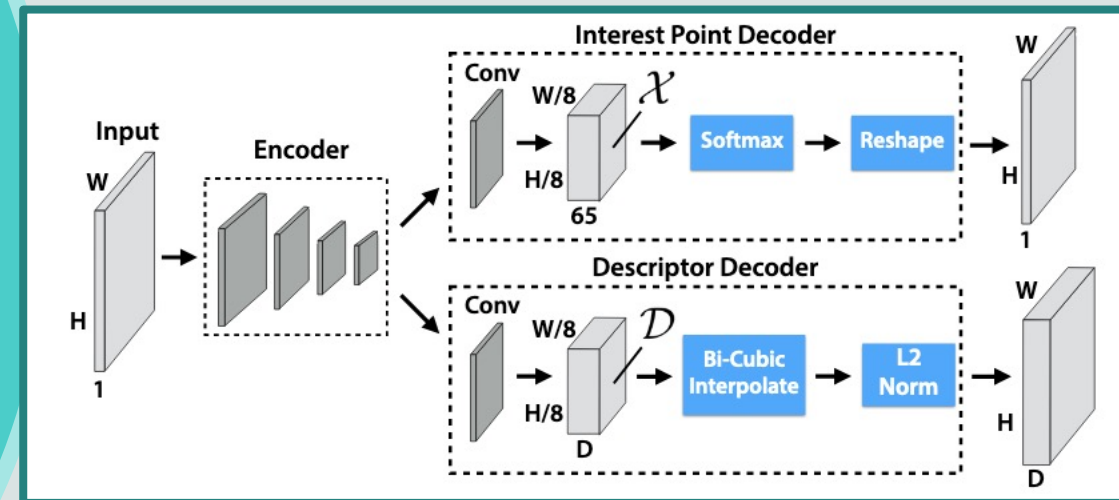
Input

W

H

1

Encoder

Interest Point Decoder

Conv

W/8

H/8

65

$\mathcal{X}$

Softmax

Reshape

W

H

1

Descriptor Decoder

Conv

W/8

H/8

D

$\mathcal{D}$

Bi-Cubic Interpolate

L2 Norm

W

H

D